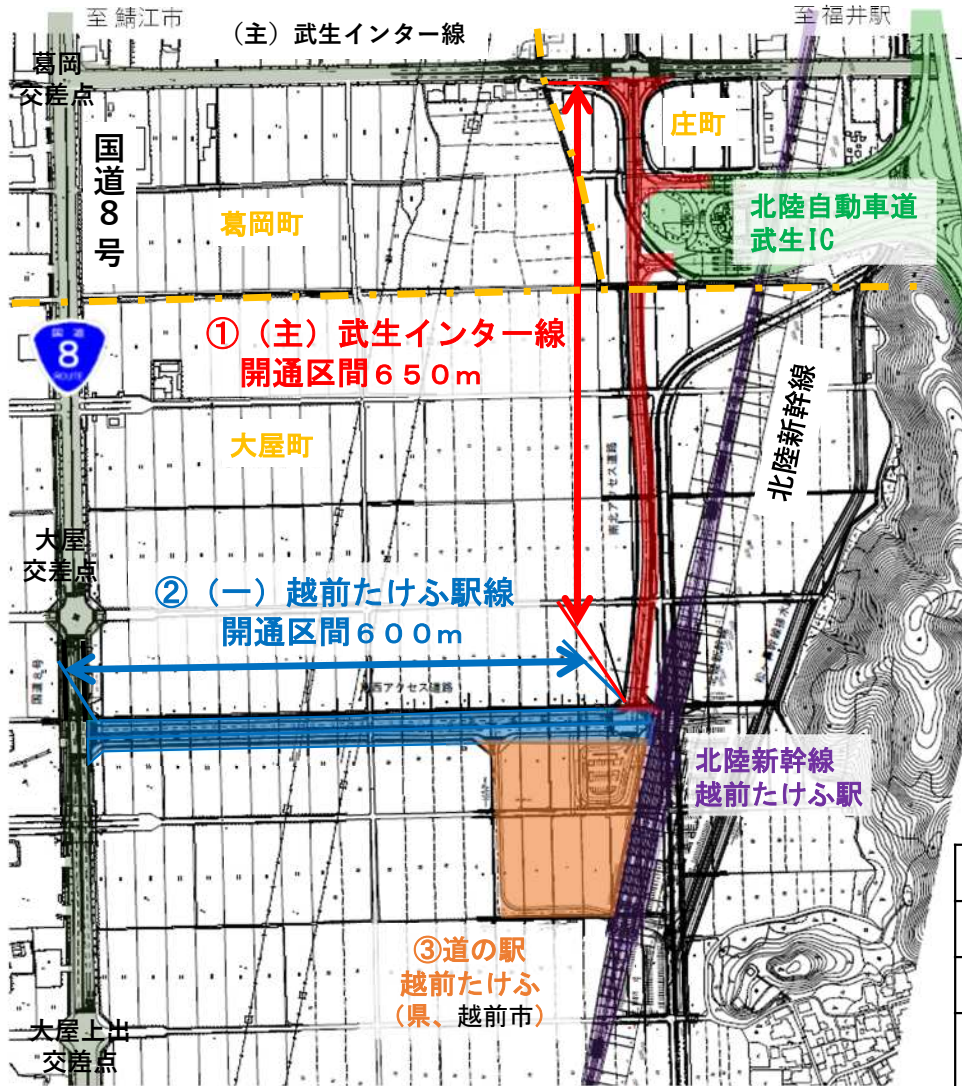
至 鯖江市

（主）武生インター線

至 福井駅

葛岡交差点

国道８号

庄町

葛岡町

北陸自動車道
武生IC

国道
8
ROUTE

①（主）武生インター線
開通区間６５０m

大屋町

北陸新幹線

大屋交差点

②（一）越前たけふ駅線
開通区間６００m

北陸新幹線
越前たけふ駅

③道の駅
越前たけふ
（県、越前市）

大屋上出交差点